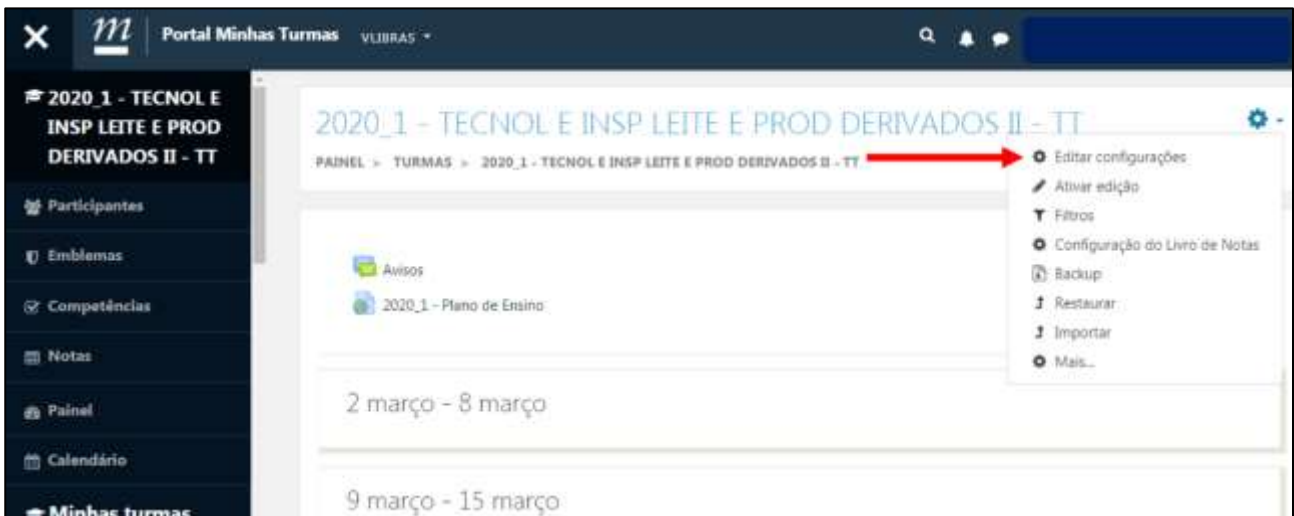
Portal Minhas Turmas VLIBRAS

2020_1 - TECNOL E INSP LEITE E PROD DERIVADOS II - TT

Participantes

Emblemas

Competências

Notas

Painel

Calendário

Minhas turmas

2020_1 - TECNOL E INSP LEITE E PROD DERIVADOS II - TT

PAINEL > TURMAS > 2020_1 - TECNOL E INSP LEITE E PROD DERIVADOS II - TT

Editar configurações
Ativar edição
Filtros
Configuração do Livro de Notas
Backup
Restaurar
Importar
Mais...

Avisos

2020_1 - Plano de Ensino

2 março - 8 março

9 março - 15 março